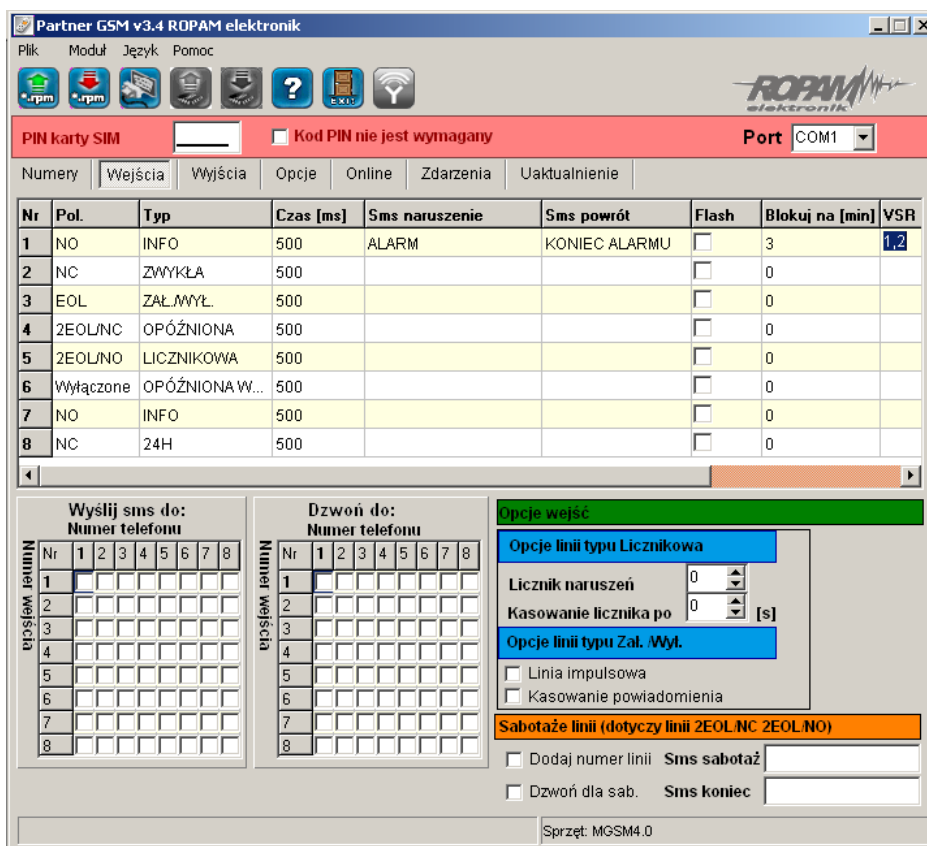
Partner GSM v3.4 ROPAM elektronik

Plik Moduł Język Pomoc

*.rpm *.rpm EXIT

ROPAM elektronik

PIN karty SIM Kod PIN nie jest wymagany Port COM1

Numery Wejścia Wyjścia Opcje Online Zdarzenia Uaktualnienie

| Nr | Pol. | Typ | Czas [ms] | Sms naruszenie | Sms powrót | Flash | Blokuj na [min] | VSR |
|---|---|---|---|---|---|---|---|---|
| 1 | NO | INFO | 500 | ALARM | KONIEC ALARMU | | 3 | 1,2 |
| 2 | NC | ZWYKŁA | 500 | | | | 0 | |
| 3 | EOL | ZAŁ./WYŁ. | 500 | | | | 0 | |
| 4 | 2EOL/NC | OPÓŹNIONA | 500 | | | | 0 | |
| 5 | 2EOL/NO | LICZNIKOWA | 500 | | | | 0 | |
| 6 | Wyłączone | OPÓŹNIONA W... | 500 | | | | 0 | |
| 7 | NO | INFO | 500 | | | | 0 | |
| 8 | NC | 24H | 500 | | | | 0 | |

Wyślij sms do:
Numer telefonu
Numer wejścia

| Nr | 1 | 2 | 3 | 4 | 5 | 6 | 7 | 8 |
|---|---|---|---|---|---|---|---|---|
| 1 | | | | | | | | |
| 2 | | | | | | | | |
| 3 | | | | | | | | |
| 4 | | | | | | | | |
| 5 | | | | | | | | |
| 6 | | | | | | | | |
| 7 | | | | | | | | |
| 8 | | | | | | | | |

Dzwoń do:
Numer telefonu
Numer wejścia

| Nr | 1 | 2 | 3 | 4 | 5 | 6 | 7 | 8 |
|---|---|---|---|---|---|---|---|---|
| 1 | | | | | | | | |
| 2 | | | | | | | | |
| 3 | | | | | | | | |
| 4 | | | | | | | | |
| 5 | | | | | | | | |
| 6 | | | | | | | | |
| 7 | | | | | | | | |
| 8 | | | | | | | | |

Opcje wejść

Opcje linii typu Licznikowa
Licznik naruszeń 0
Kasowanie licznika po 0 [s]

Opcje linii typu Zal. /Wył.
Linia impulsowa
Kasowanie powiadomienia

Sabotaże linii (dotyczy linii 2EOL/NC 2EOL/NO)
Dodaj numer linii Sms sabotaż
Dzwoń dla sab. Sms koniec

Sprzęt: MGSM4.0